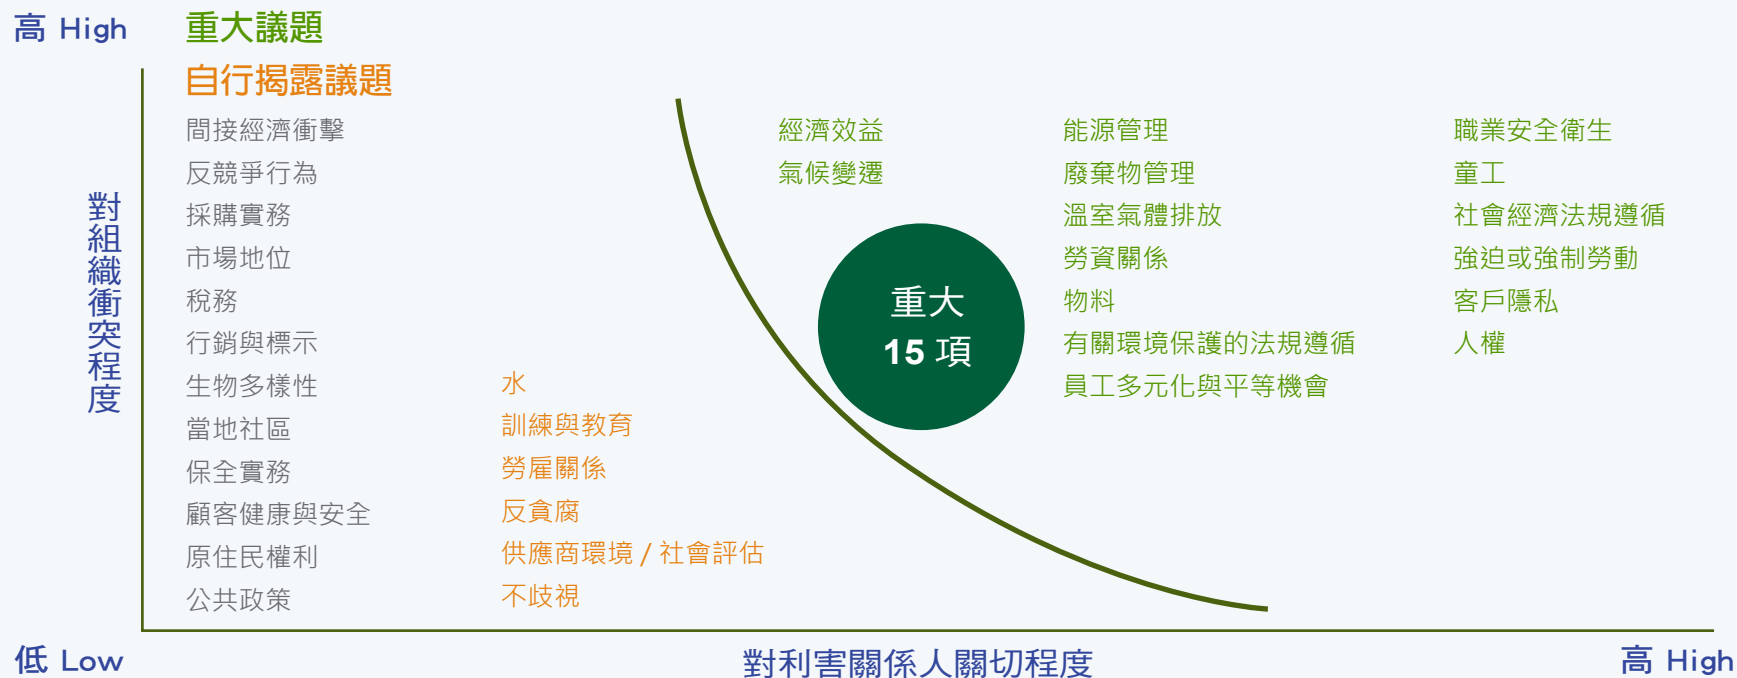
高 High

重大議題

自行揭露議題

對組織衝突程度

間接經濟衝擊
反競爭行為
採購實務
市場地位
稅務
行銷與標示
生物多樣性
當地社區
保全實務
顧客健康與安全
原住民權利
公共政策

水
訓練與教育
勞雇關係
反貪腐
供應商環境 / 社會評估
不歧視

經濟效益
氣候變遷

重大
15 項

能源管理
廢棄物管理
溫室氣體排放
勞資關係
物料
有關環境保護的法規遵循
員工多元化與平等機會

職業安全衛生
童工
社會經濟法規遵循
強迫或強制勞動
客戶隱私
人權

低 Low

對利害關係人關切程度

高 High